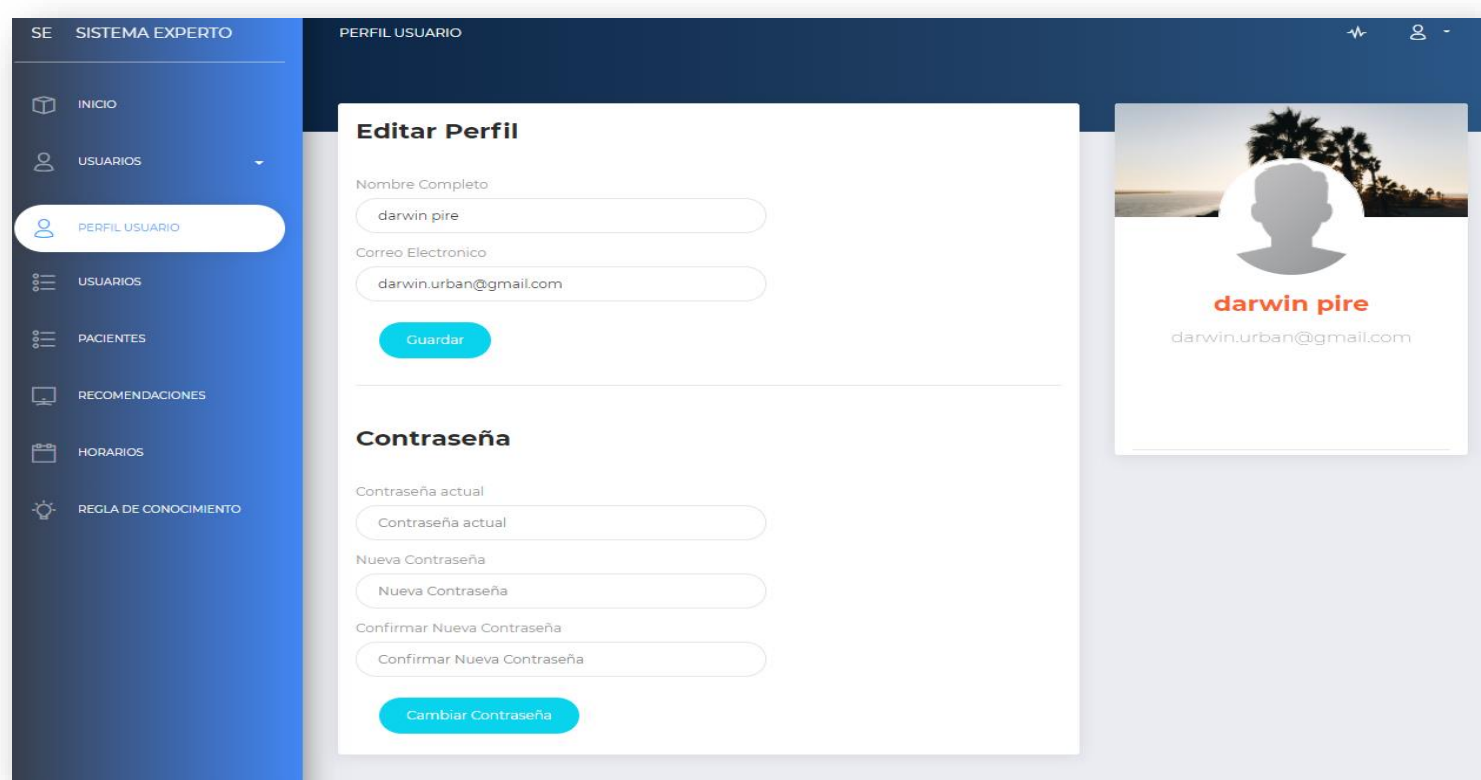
SE SISTEMA EXPERTO

INICIO

USUARIOS

PERFIL USUARIO

USUARIOS

PACIENTES

RECOMENDACIONES

HORARIOS

REGLA DE CONOCIMIENTO

PERFIL USUARIO

Editar Perfil

Nombre Completo

darwin pire

Correo Electronico

darwin.urban@gmail.com

Guardar

Contraseña

Contraseña actual

Contraseña actual

Nueva Contraseña

Nueva Contraseña

Confirmar Nueva Contraseña

Confirmar Nueva Contraseña

Cambiar Contraseña

darwin pire

darwin.urban@gmail.com